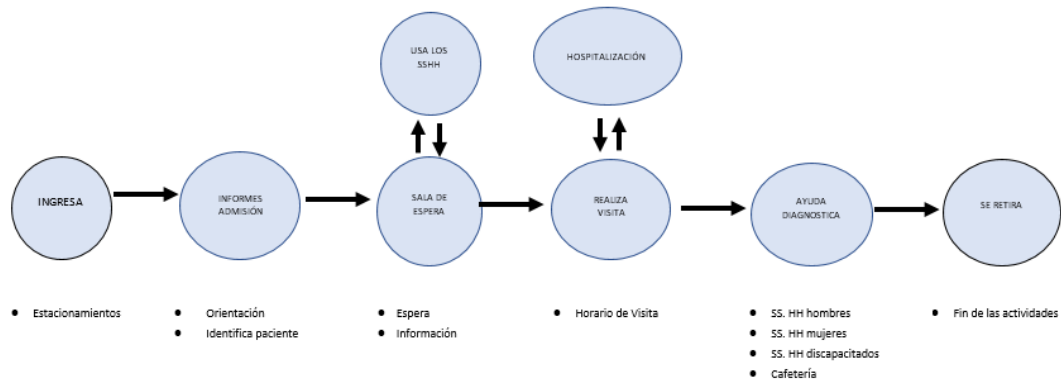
USA LOS SSHH

HOSPITALIZACIÓN

INGRESA

INFORMES ADMISIÓN

SALA DE ESPERA

REALIZA VISITA

AYUDA DIAGNOSTICA

SE RETIRA

• Estacionamientos

• Orientación
• Identifica paciente

• Espera
• Información

• Horario de Visita

• SS. HH hombres
• SS. HH mujeres
• SS. HH discapacitados
• Cafetería

• Fin de las actividades